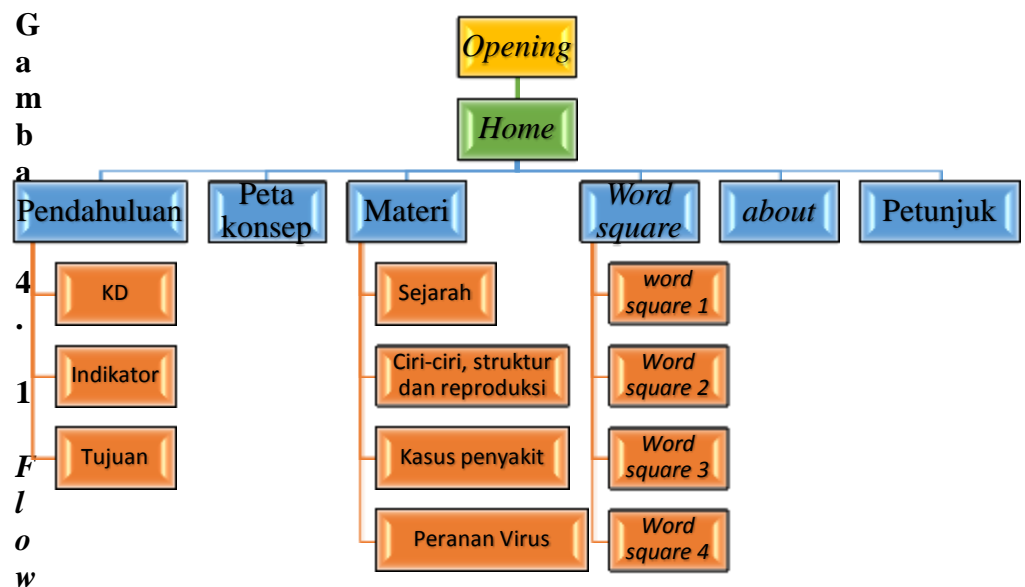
G
a
m
b
a

4
.
1

F
l
o
w

Opening

Home

Pendahuluan

Peta konsep

Materi

Word square

about

Petunjuk

KD

Indikator

Tujuan

Sejarah

Ciri-ciri, struktur dan reproduksi

Kasus penyakit

Peranan Virus

word square 1

Word square 2

Word square 3

Word square 4